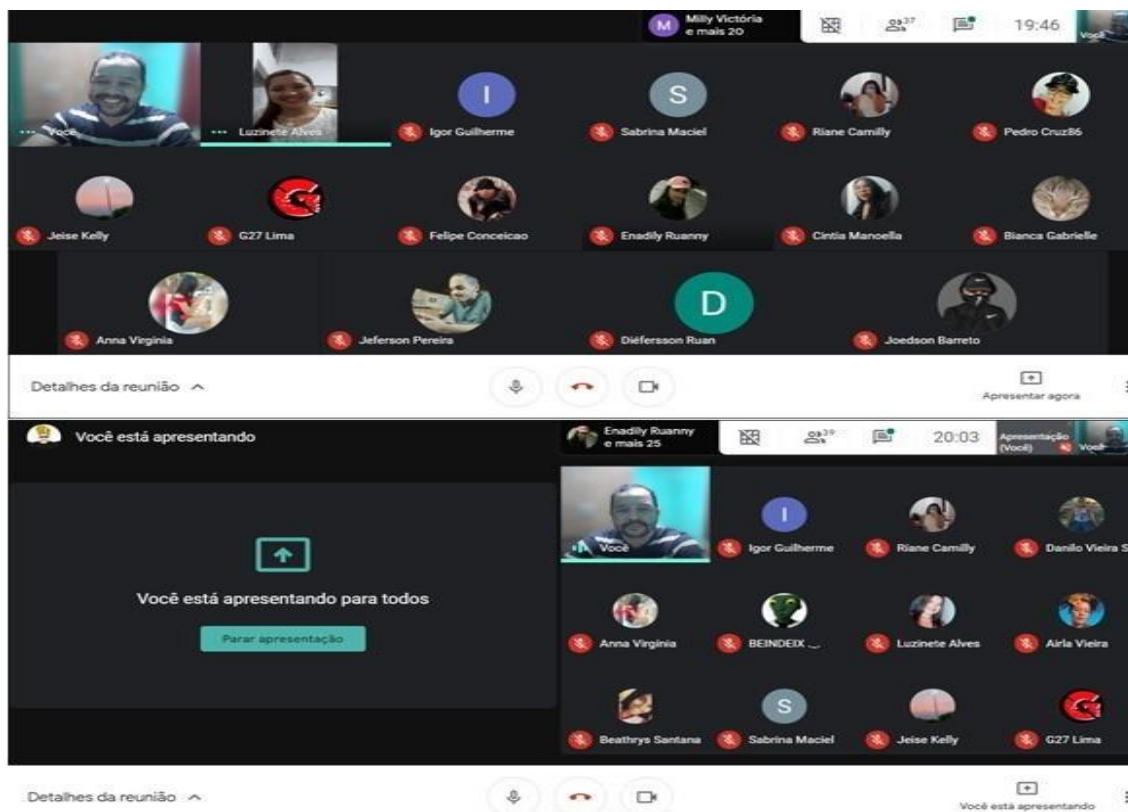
M Milly Victória e mais 20

37

19:46

Você

Você

Luzinete Alves

I

Igor Guilherme

S

Sabrina Maciel

Riane Camilly

Pedro Cruz86

Jeise Kelly

G27 Lima

Felipe Conceicao

Enadily Ruanny

Cintia Manoella

Bianca Gabrielle

Anna Virginia

Jeferson Pereira

D

Diéfersson Ruan

Joedson Barreto

Detalhes da reunião ^

Apresentar agora

Você está apresentando

Enadily Ruanny e mais 25

39

20:03

Apresentação (Você)

Você

Você está apresentando para todos

Parar apresentação

Você

I

Igor Guilherme

Riane Camilly

Danilo Vieira S

Anna Virginia

BEINDEIX _

Luzinete Alves

Airla Vieira

Beathrys Santana

S

Sabrina Maciel

Jeise Kelly

G27 Lima

Detalhes da reunião ^

Você está apresentando